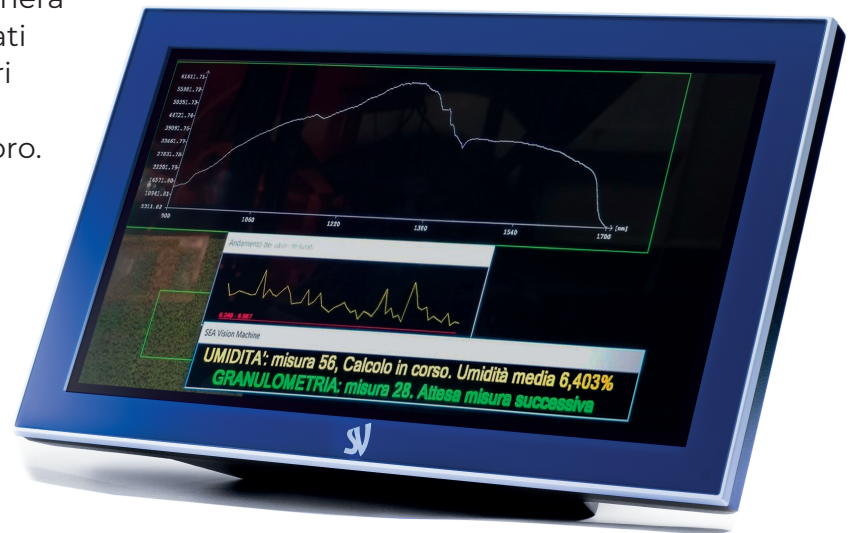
nera
ati
ri

oro.

61611.73
55981.79
50351.73
44721.74
39091.75
33461.75
27831.76
22201.79
16571.80
10941.81
5311.82

900 1060 1220 1380 1540 1700 [nm]

Andamento dei valori misurati

5.248 - 5.667

SEA Vision Machine

UMIDITA': misura 56, Calcolo in corso. Umidità media 6,403%
GRANULOMETRIA: misura 28. Attesa misura successiva

SV